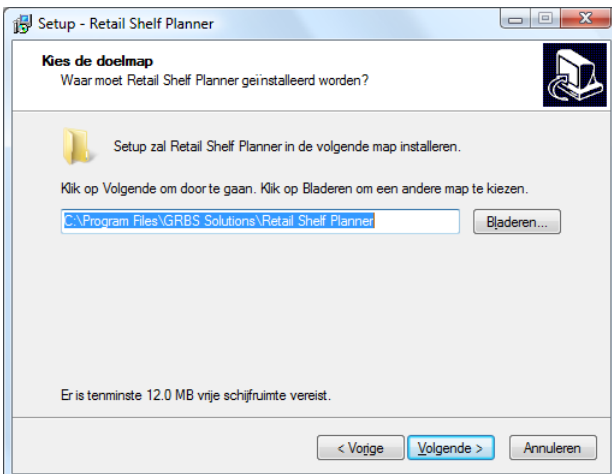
Setup - Retail Shelf Planner

Kies de doelmap
Waar moet Retail Shelf Planner geïnstalleerd worden?

Setup zal Retail Shelf Planner in de volgende map installeren.

Klik op Volgende om door te gaan. Klik op Bladeren om een andere map te kiezen.

C:\Program Files\GRBS Solutions\Retail Shelf Planner

Bladeren...

Er is tenminste 12.0 MB vrije schijfruimte vereist.

< Vorige

Volgende >

Annuleren